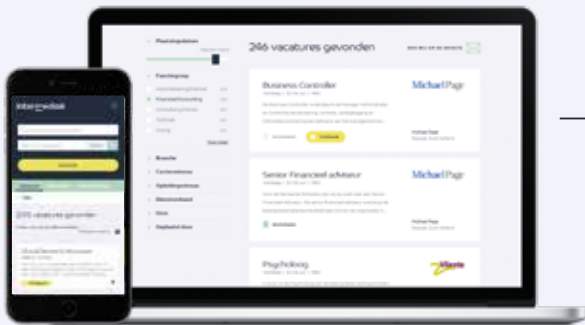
246 vacatures gevonden

Business Controller

Michael Page

Senior Financieel adviseur

Michael Page

Psycholoog

Functiegroep

Branche

Carrièreniveau

Opleidingsniveau

Dienstverband

Uren

Geplaatst door

Intermediair

246 vacatures gevonden

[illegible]